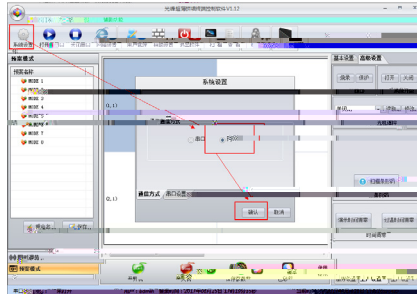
光電智能終端與控制系統V3.12

系統設置

預案模式

預案名稱

模式 1

模式 2

模式 3

模式 4

模式 5

模式 6

模式 7

模式 8

(1,1)

(2,1)

系統設置

通信方式

串口

網口

通信方式

串口設置

確認

取消

基本設置

高級設置

打開

掃描車位號

時間設置

預案模式